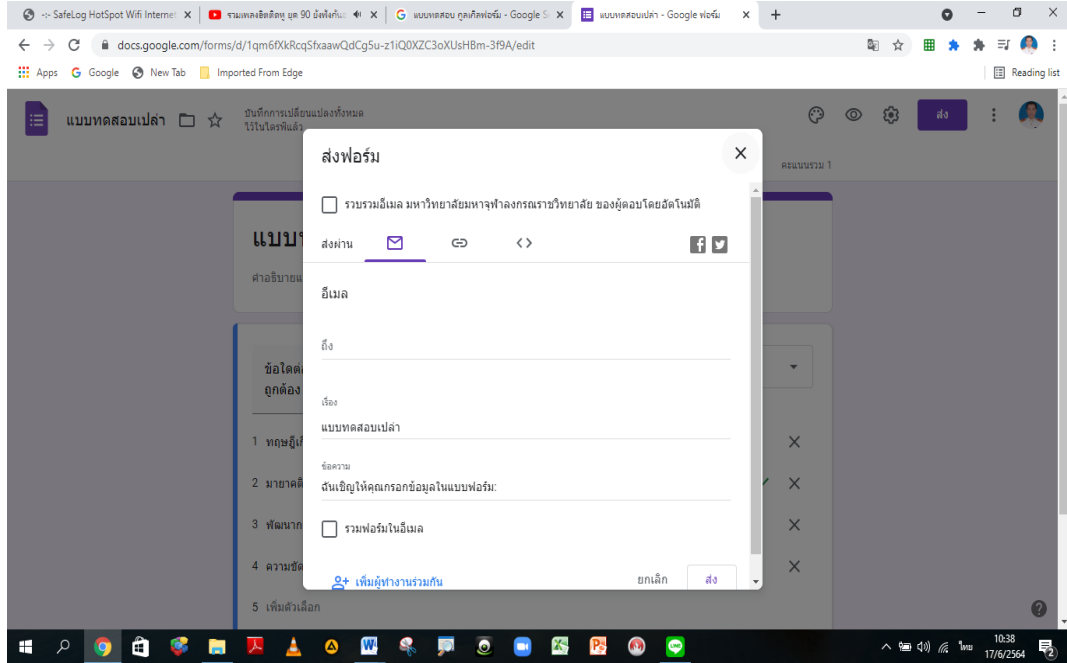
-:- SafeLog HotSpot Wifi Internet ×
รวมเพลงฮิตติดหู ยุค 90 ฟังทั้งวัน ×
แบบทดสอบ กูเกิลฟอร์ม - Google S ×
แบบทดสอบเปล่า - Google ฟอร์ม ×
+

docs.google.com/forms/d/1qm6fXkRcqSfxaawQdCg5u-z1iQ0XZC3oXUsHBm-3f9A/edit

Apps Google New Tab Imported From Edge Reading list

แบบทดสอบเปล่า
บันทึกการเปลี่ยนแปลงทั้งหมดไว้ในไดรฟ์แล้ว
ส่ง
คะแนนรวม 1

แบบ
คำอธิบายแ
ข้อใดต่
ถูกต้อง
1 ทฤษฎีเ
2 มายาคติ
3 พัฒนาก
4 ความขัด
5 เพิ่มตัวเลือก

ส่งฟอร์ม
รวบรวมอีเมล มหาวิทยาลัยมหาจุฬาลงกรณราชวิทยาลัย ของผู้ตอบโดยอัตโนมัติ
ส่งผ่าน
อีเมล
ถึง
เรื่อง
แบบทดสอบเปล่า
ข้อความ
ฉันเชิญให้คุณกรอกข้อมูลในแบบฟอร์ม:
รวมฟอร์มในอีเมล
เพิ่มผู้ทำงานร่วมกัน
ยกเลิก
ส่ง

ไทย 10:38 17/6/2564